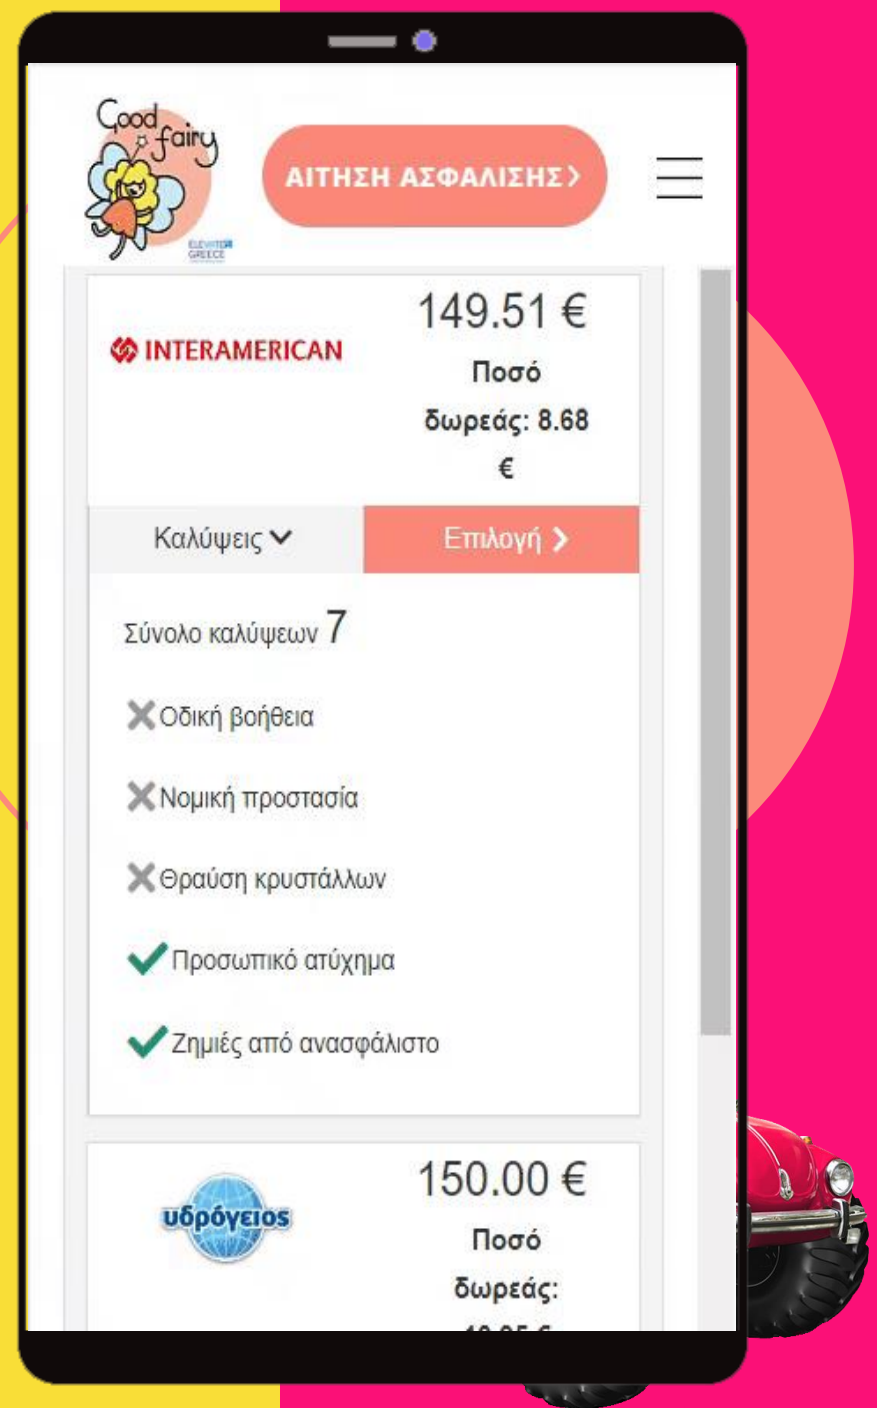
Good fairy
ELEVATE GREECE

ΑΙΤΗΣΗ ΑΣΦΑΛΙΣΗΣ›

INTERAMERICAN

149.51 €
Ποσό δωρεάς: 8.68 €

Καλύψεις

Επιλογή

Σύνολο καλύψεων 7

Οδική βοήθεια

Νομική προστασία

Θραύση κρυστάλλων

Προσωπικό ατύχημα

Ζημιές από ανασφάλιστο

υδρόγειος

150.00 €
Ποσό δωρεάς: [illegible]